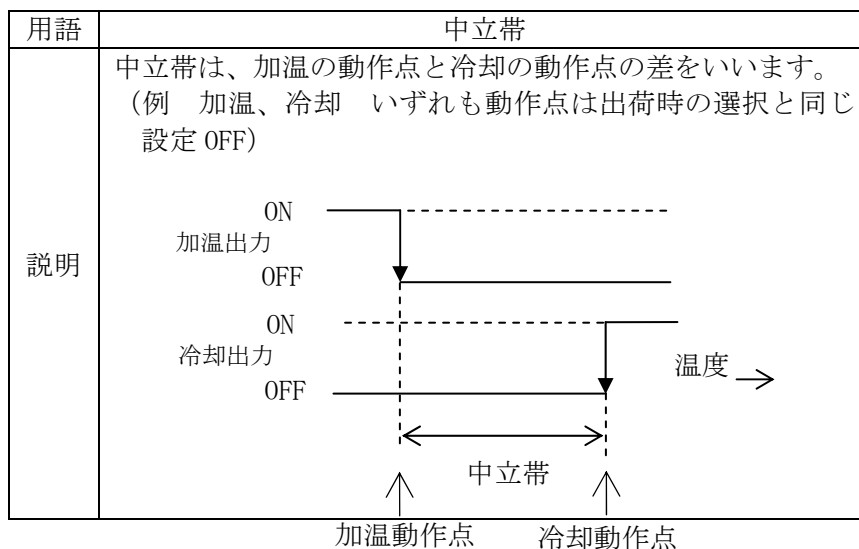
| 用語 | 中立帯 |
|---|---|
| 説明 | 中立帯は、加温の動作点と冷却の動作点の差をいいます。（例　加温、冷却　いずれも動作点は出荷時の選択と同じ設定 OFF）<br><br>ON<br>加温出力<br>OFF<br>ON<br>冷却出力<br>OFF<br>温度<br>中立帯 |

加温動作点　冷却動作点